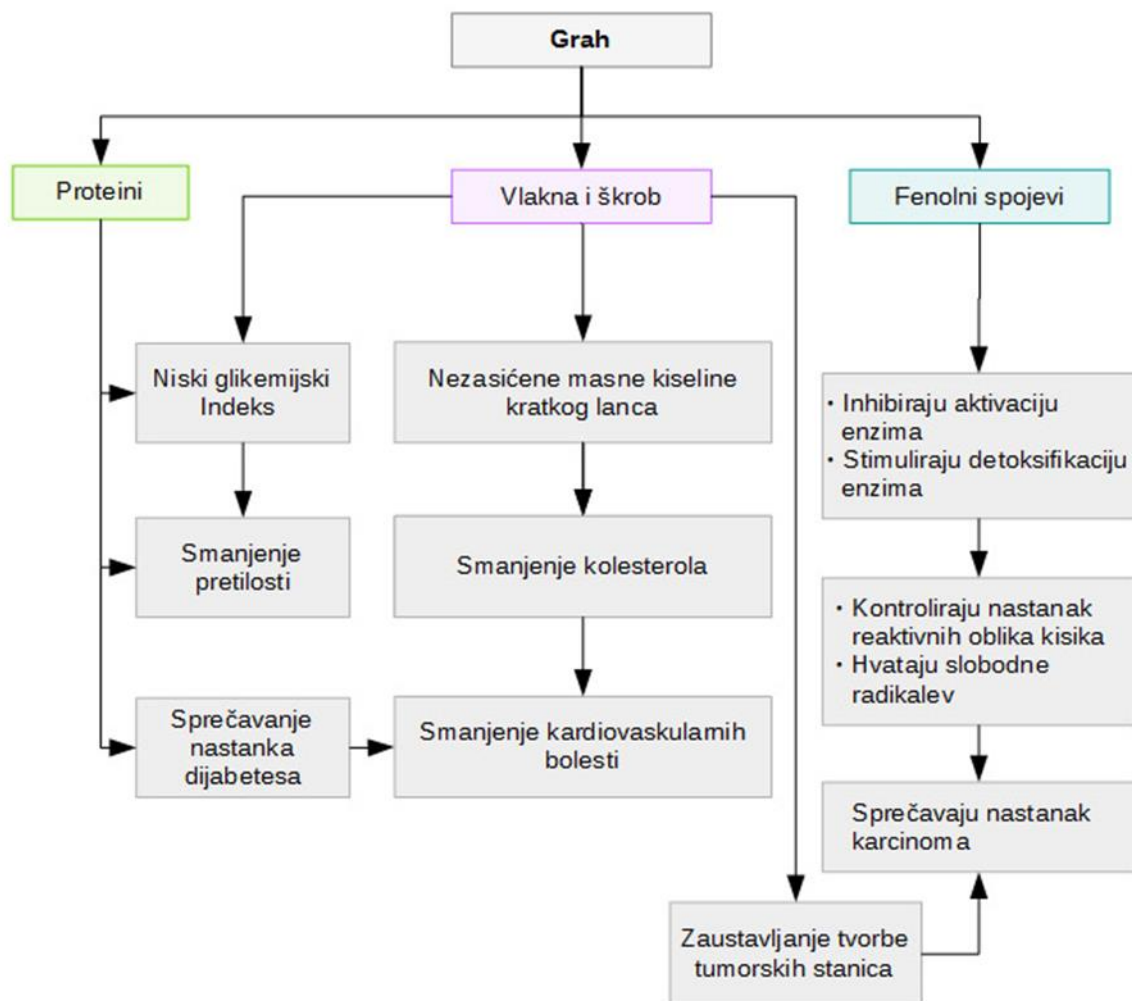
Grah

Proteini

Vlakna i škrob

Fenolni spojevi

Niski glikemijski Indeks

Nezasićene masne kiseline kratkog lanca

• Inhibiraju aktivaciju enzima
• Stimuliraju detoksifikaciju enzima

Smanjenje pretilosti

Smanjenje kolesterola

• Kontroliraju nastanak reaktivnih oblika kisika
• Hvataju slobodne radikalev

Sprečavanje nastanka dijabetesa

Smanjenje kardiovaskulamih bolesti

Sprečavaju nastanak karcinoma

Zaustavljanje tvorbe tumorskih stanica